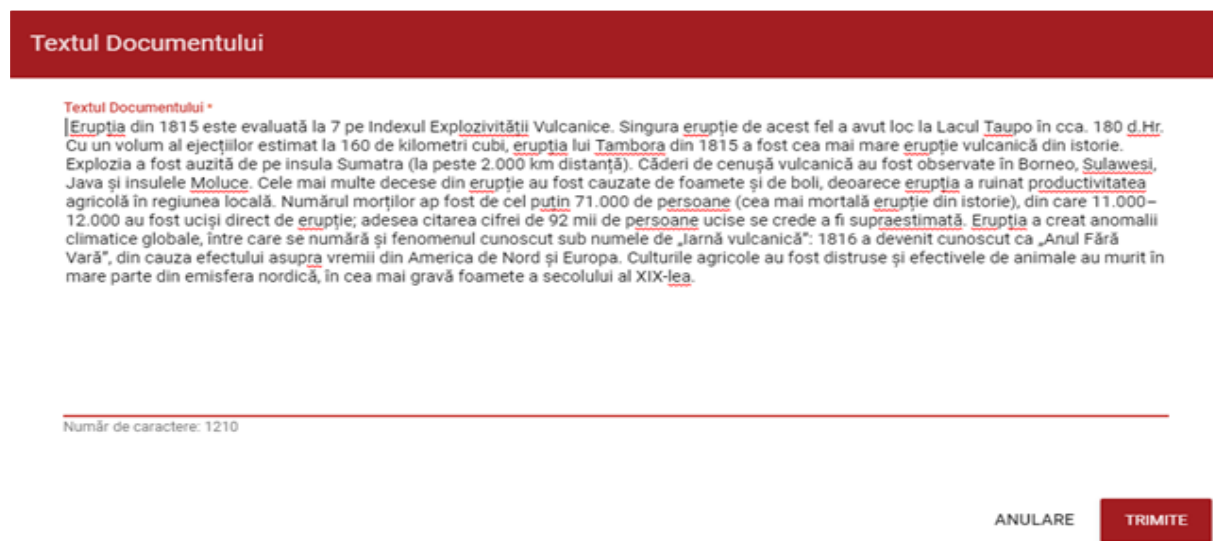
Textul Documentului

Textul Documentului *

Erupția din 1815 este evaluată la 7 pe Indexul Explozivității Vulcanice. Singura erupție de acest fel a avut loc la Lacul Taupo în cca. 180 d.Hr. Cu un volum al ejecțiilor estimat la 160 de kilometri cubi, erupția lui Tambora din 1815 a fost cea mai mare erupție vulcanică din istorie. Explozia a fost auzită de pe insula Sumatra (la peste 2.000 km distanță). Căderi de cenușă vulcanică au fost observate în Borneo, Sulawesi, Java și insulele Moluce. Cele mai multe decese din erupție au fost cauzate de foamete și de boli, deoarece erupția a ruinat productivitatea agricolă în regiunea locală. Numărul morților ap fost de cel puțin 71.000 de persoane (cea mai mortală erupție din istorie), din care 11.000–12.000 au fost uciși direct de erupție; adesea citarea cifrei de 92 mii de persoane ucise se crede a fi supraestimată. Erupția a creat anomalii climatice globale, între care se numără și fenomenul cunoscut sub numele de „Iarnă vulcanică": 1816 a devenit cunoscut ca „Anul Fără Vară", din cauza efectului asupra vremii din America de Nord și Europa. Culturile agricole au fost distruse și efectivele de animale au murit în mare parte din emisfera nordică, în cea mai gravă foamete a secolulului al XIX-lea.

Număr de caractere: 1210

ANULARE
TRIMITE